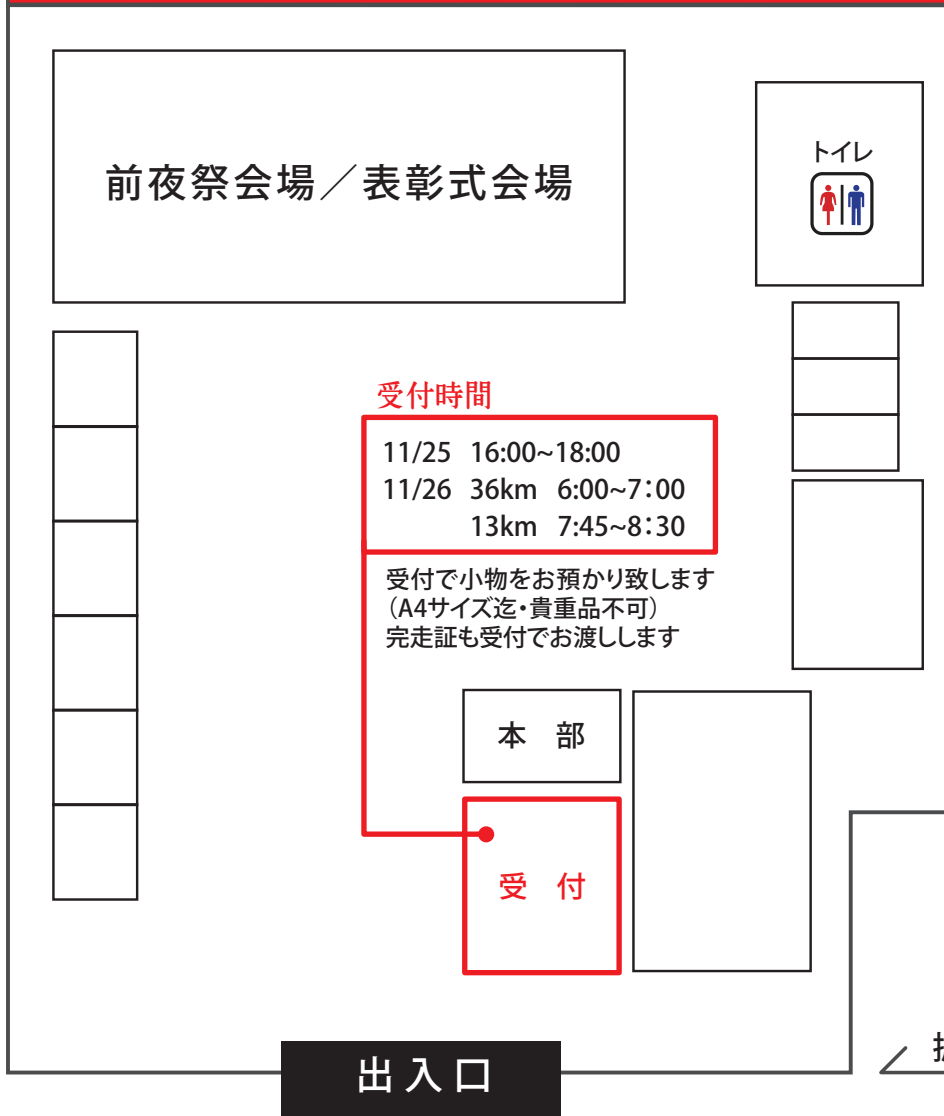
前夜祭会場／表彰式会場

トイレ

受付時間

11/25　16:00~18:00
11/26　36km　6:00~7:00
　　　　13km　7:45~8:30

受付で小物をお預かり致します
（A4サイズ迄・貴重品不可）
完走証も受付でお渡しします

本　部

受　付

出入口

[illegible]